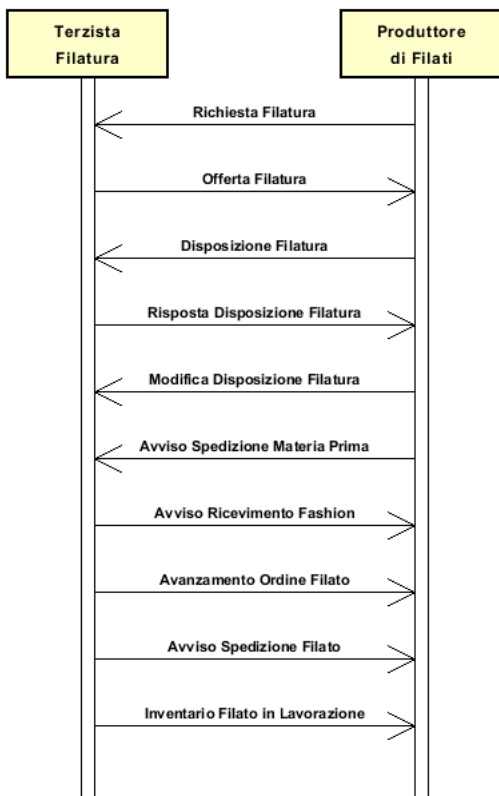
Terzista Filatura

Produttore di Filati

Richiesta Filatura

Offerta Filatura

Disposizione Filatura

Risposta Disposizione Filatura

Modifica Disposizione Filatura

Avviso Spedizione Materia Prima

Avviso Ricevimento Fashion

Avanzamento Ordine Filato

Avviso Spedizione Filato

Inventario Filato in Lavorazione